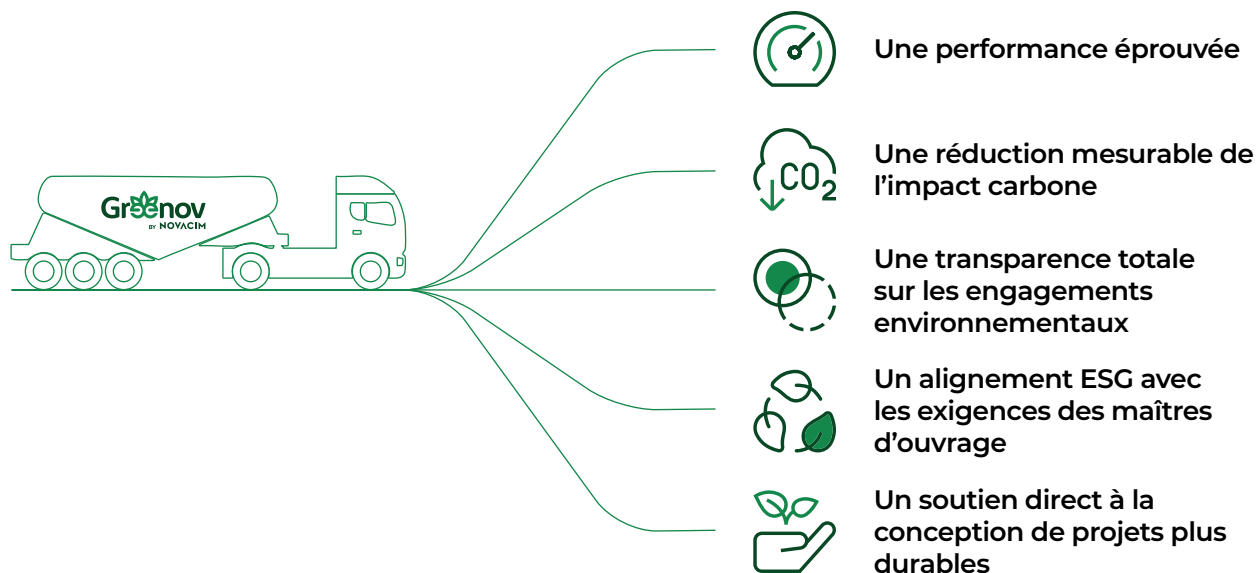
Greenov
BY NOVACIM

$CO_2$

Une performance éprouvée

Une réduction mesurable de l'impact carbone

Une transparence totale sur les engagements environnementaux

Un alignement ESG avec les exigences des maîtres d'ouvrage

Un soutien direct à la conception de projets plus durables